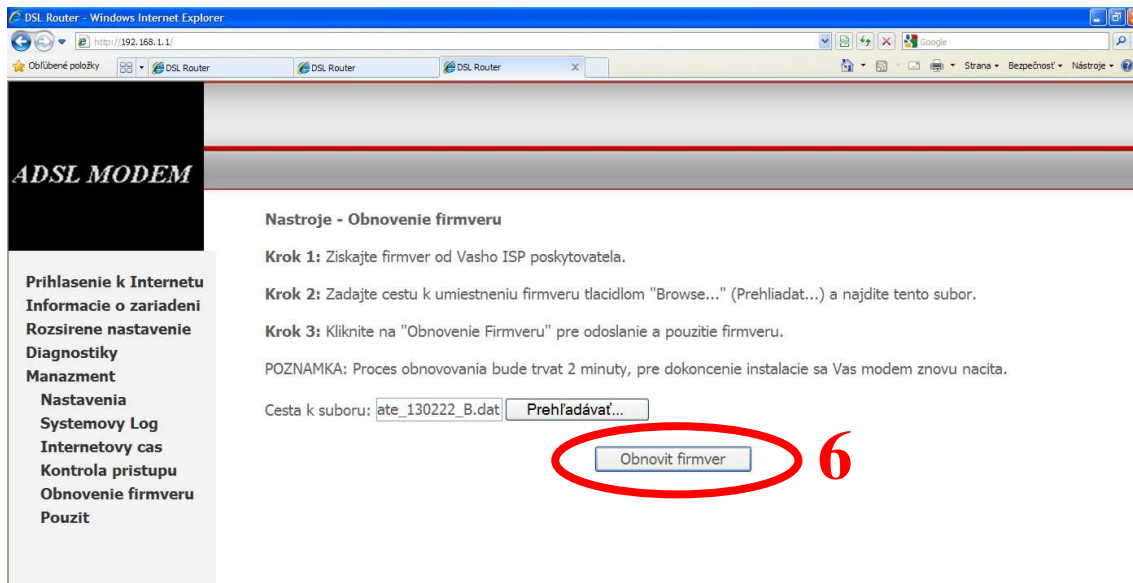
DSL Router - Windows Internet Explorer

http://192.168.1.1/

Google

Obľúbené položky

DSL Router

DSL Router

DSL Router

Strana • Bezpečnosť • Nástroje •

ADSL MODEM

Nastroje - Obnovenie firmveru

Krok 1: Ziskajte firmver od Vasho ISP poskytovatela.

Krok 2: Zadajte cestu k umiestneniu firmveru tlacidlom "Browse..." (Prehliadat...) a najdite tento subor.

Krok 3: Kliknite na "Obnovenie Firmveru" pre odoslanie a pouzitie firmveru.

POZNAMKA: Proces obnovovania bude trvat 2 minuty, pre dokoncenie instalacie sa Vas modem znovu nacita.

Cesta k suboru: ate_130222_B.dat Prehľadávať...

Obnovit firmver

6

Prihlasenie k Internetu
Informacie o zariadeni
Rozsirene nastavenie
Diagnostiky
Manazment
Nastavenia
Systemovy Log
Internetovy cas
Kontrola pristupu
Obnovenie firmveru
Pouzit